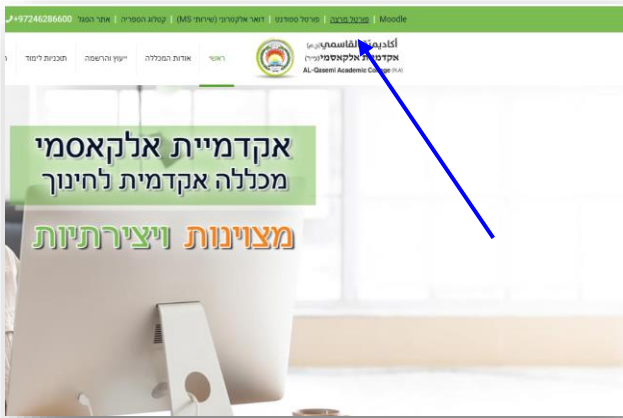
+97246286600 | אתר המגל | קטלוג הספריה | דואר אלקטרוני (שירותי MS) | פורטל סטודנט | פורטל מרצה | Moodle

أكاديمية القاسمي (ر.م)
אקדמיית אלקאסמי (ע״ר)
AL-Qasemi Academic College (R.A)

ראשי | אודות המכללה | ייעוץ והרשמה | תוכניות לימוד

אקדמיית אלקאסמי
מכללה אקדמית לחינוך

מצוינות ויצירתיות